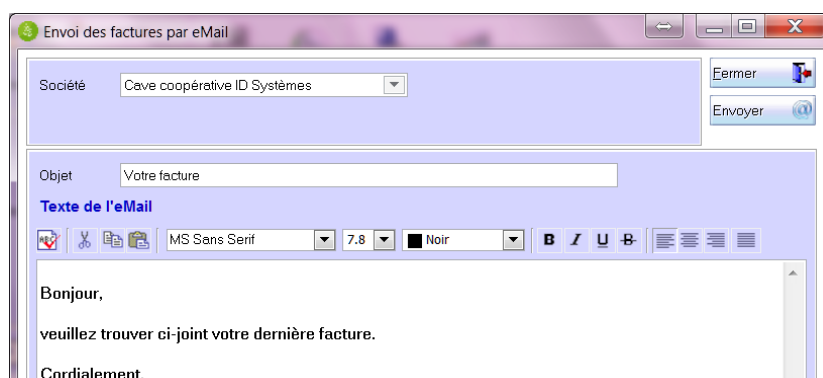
Envoi des factures par eMail

Société
Cave coopérative ID Systèmes

Fermer
Envoyer

Objet
Votre facture

Texte de l'eMail

MS Sans Serif
7.8
Noir

B I U S

Bonjour,

veuillez trouver ci-joint votre dernière facture.

Cordialement,